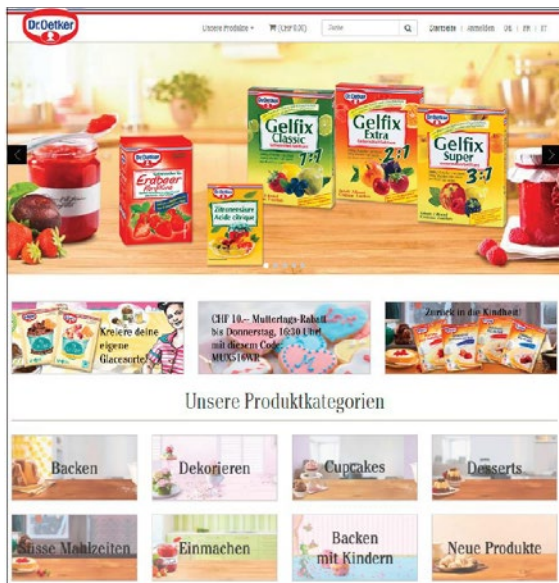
Dr.Oetker

Unsere Produkte ▾ (CHF 0.00) Suche Startseite | Anmelden DE | FR | IT

Erdbeer Konfitüre

Zitronensäure Acide citrique

Gelfix Classic 1:1

Gelfix Extra 2:1

Gelfix Super 3:1

Kreiere deine eigene Glacesorte!

CHF 10.– Muttertags-Rabatt bis Donnerstag, 10:30 Uhr! mit diesem Code MUXS16WR

Zurück in die Kindheit!

Unsere Produktkategorien

Backen

Dekorieren

Cupcakes

Desserts

Süsse Mahlzeiten

Einmachen

Backen mit Kindern

Neue Produkte